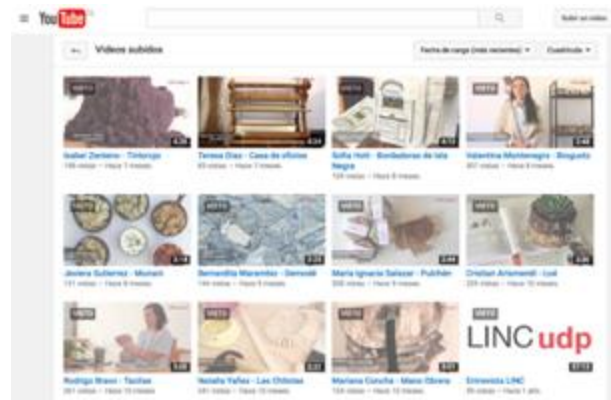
YouTube

Subir un video

Videos subidos

Fecha de carga (más reciente)

Cuadrícula

Isabel Zentero - Tintorojo
199 vistas • Hace 7 meses

Teresa Díaz - Casa de oficios
83 vistas • Hace 7 meses

Sofía Holt - Bordadoras de Isla Negra
124 vistas • Hace 8 meses

Valentina Montenegro - Bioguata
307 vistas • Hace 8 meses

Javiera Gutierrez - Munani
111 vistas • Hace 8 meses

Bernardita Marambio - Damoak
144 vistas • Hace 9 meses

María Ignacia Salazar - Pulchén
306 vistas • Hace 9 meses

Cristian Arismendi - Lud
229 vistas • Hace 10 meses

Rodrigo Bravo - Tacitas
261 vistas • Hace 10 meses

Natalia Yañez - Las Ollerías
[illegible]

Mariana Concha - Mano Obrera
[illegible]

Entrevista LINC
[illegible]

LINC udp